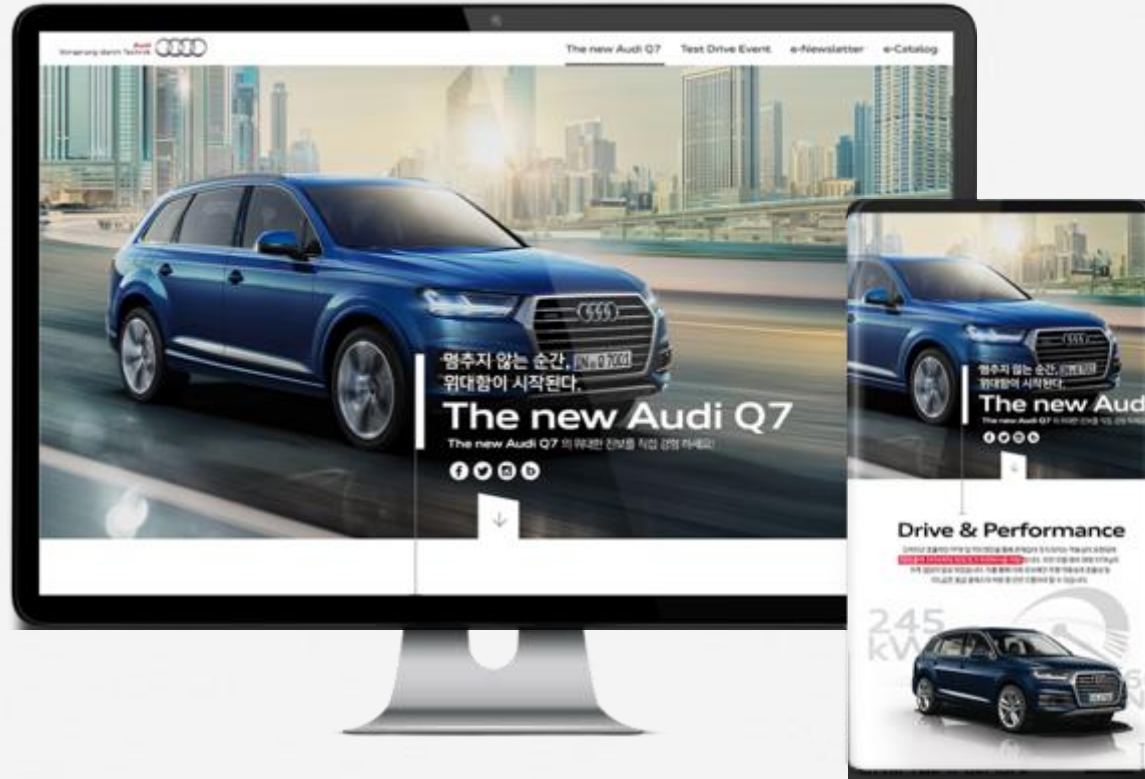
Vorsprung durch Technik Audi

The new Audi Q7 Test Drive Event e-Newsletter e-Catalog

멈추지 않는 순간, 위대함이 시작된다.

The new Audi Q7

The new Audi Q7 의 위대한 진보를 직접 경험 하세요!

멈추지 않는 순간, 위대함이 시작된다.

The new Aud

Drive & Performance

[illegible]

245 kW